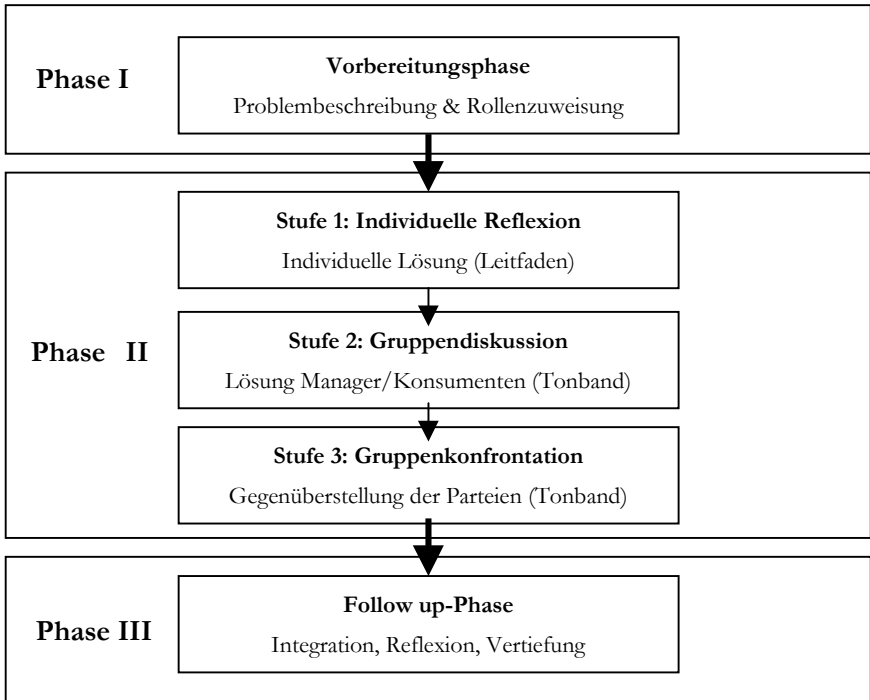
Phase I

Vorbereitungsphase

Problembeschreibung & Rollenzuweisung

Phase II

Stufe 1: Individuelle Reflexion

Individuelle Lösung (Leitfaden)

Stufe 2: Gruppendiskussion

Lösung Manager/Konsumenten (Tonband)

Stufe 3: Gruppenkonfrontation

Gegenüberstellung der Parteien (Tonband)

Phase III

Follow up-Phase

Integration, Reflexion, Vertiefung